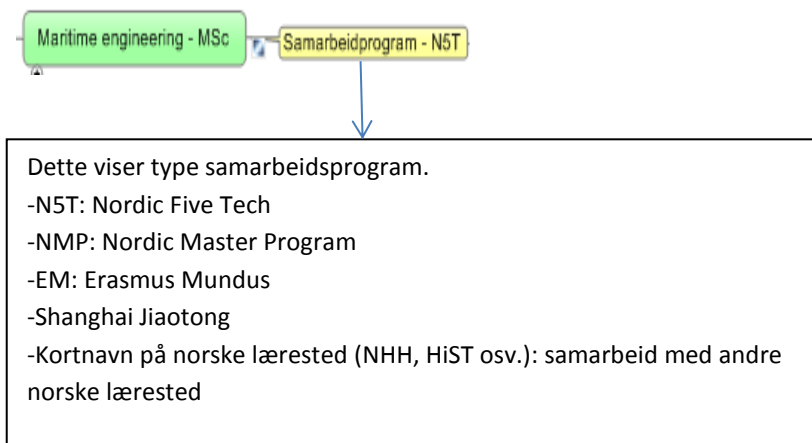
Maritime engineering - MSc

Samarbeidprogram - N5T

Dette viser type samarbeidsprogram.
-N5T: Nordic Five Tech
-NMP: Nordic Master Program
-EM: Erasmus Mundus
-Shanghai Jiaotong
-Kortnavn på norske lærested (NHH, HiST osv.): samarbeid med andre norske lærested